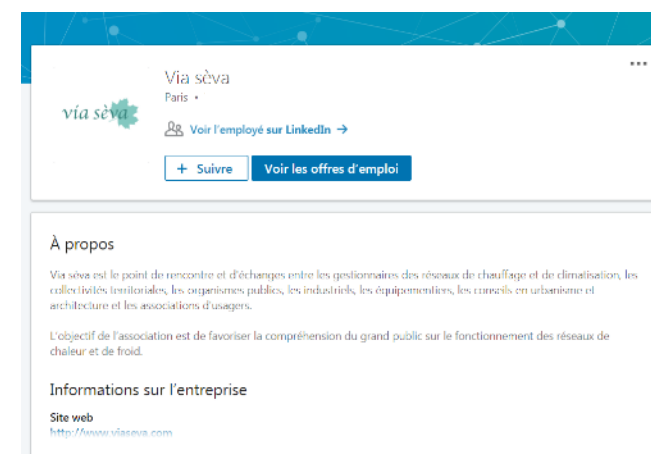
via sèva

Via sèva
Paris •

Voir l'employé sur LinkedIn →

+ Suivre

Voir les offres d'emploi

...

À propos

Via sèva est le point de rencontre et d'échanges entre les gestionnaires des réseaux de chauffage et de climatisation, les collectivités territoriales, les organismes publics, les industriels, les équipementiers, les conseils en urbanisme et architecture et les associations d'usagers.

L'objectif de l'association est de favoriser la compréhension du grand public sur le fonctionnement des réseaux de chaleur et de froid.

Informations sur l'entreprise

Site web
http://www.viaseva.com